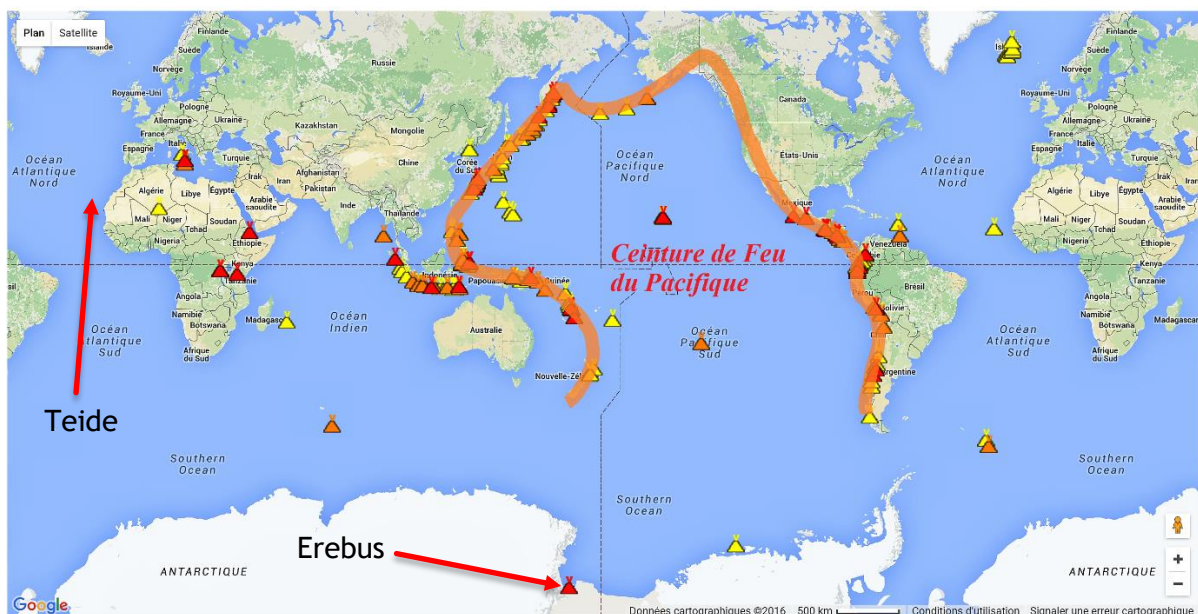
Plan Satellite

Finlande
Suède
Norvège
Russie
Royaume-Uni
Pologne
Allemagne
Ukraine
France
Kazakhstan
Italie
Mongolie
Espagne
Turquie
Océan Atlantique Nord
Irak
Iran
Chine
Corée du Sud
Afghanistan
Algérie
Libye
Égypte
Pakistan
Arabie saoudite
Inde
Mali
Niger
Soudan
Thaïlande
Tchad
Nigeria
Éthiopie
Kenya
Indonésie
Papouasie
Tanzanie
Angola
Namibie
Madagascar
Botswana
Afrique du Sud
Océan Atlantique Sud
Océan Indien
Australie
Nouvelle-Zél
Canada
États-Unis
Océan Pacifique Nord
Mexique
Venezuela
Océan Pacifique Sud
Brésil
Bolivie
Argentine
Islande
Ceinture de Feu du Pacifique
Teide
Southern Ocean
Southern Ocean
Southern Ocean
Erebus
ANTARCTIQUE
ANTARCTIQUE
Google
Données cartographiques ©2016 500 km Conditions d'utilisation Signaler une erreur cartographique
+
−